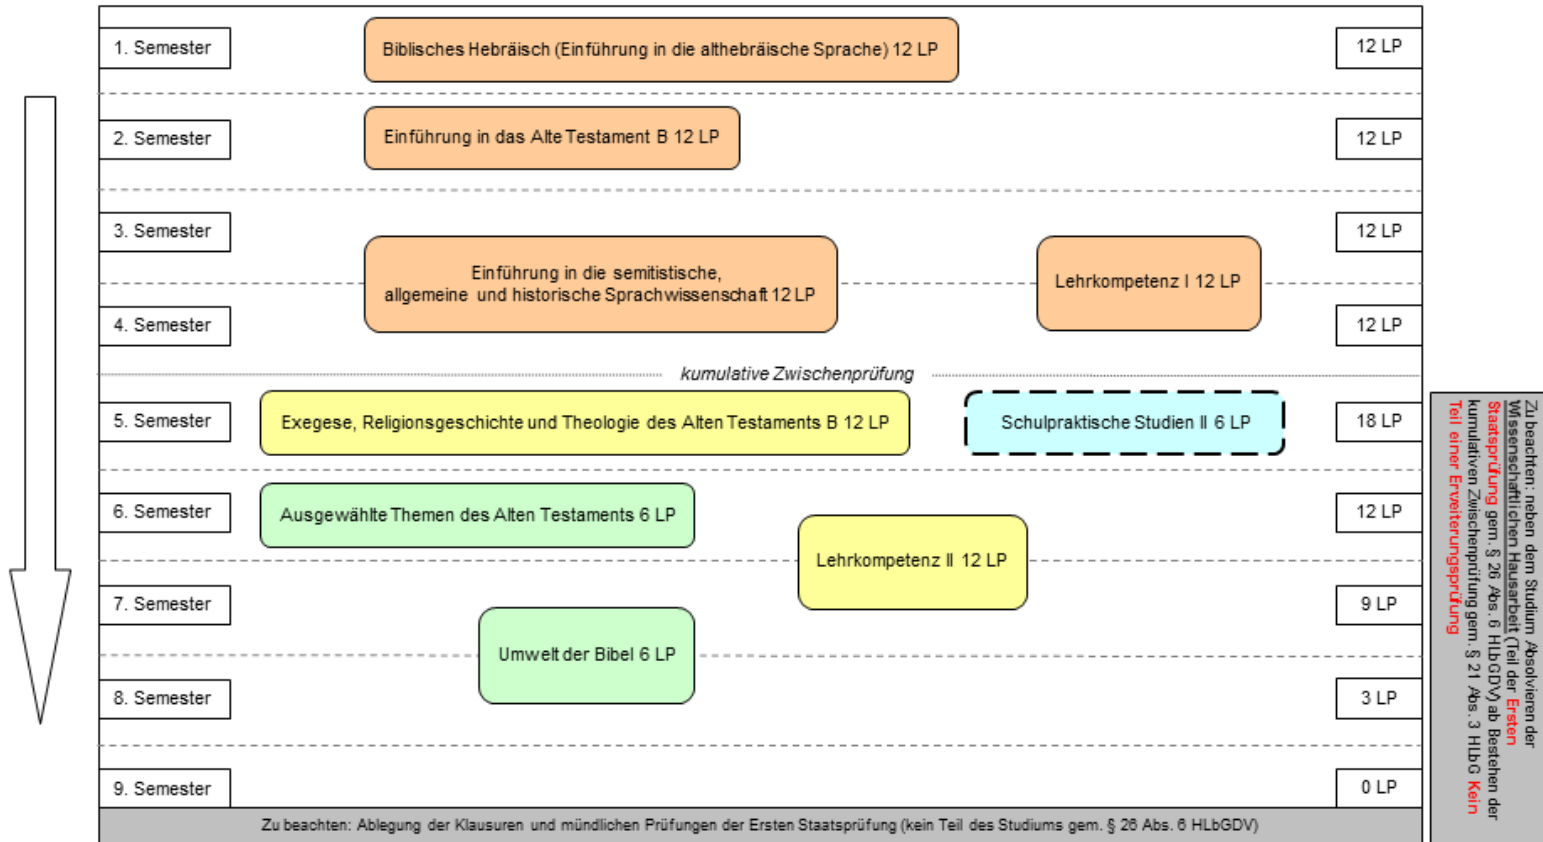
1. Semester

Biblisches Hebräisch (Einführung in die althebräische Sprache) 12 LP

12 LP

2. Semester

Einführung in das Alte Testament B 12 LP

12 LP

3. Semester

Einführung in die semitistische, allgemeine und historische Sprachwissenschaft 12 LP

Lehrkompetenz I 12 LP

12 LP

4. Semester

12 LP

kumulative Zwischenprüfung

5. Semester

Exegese, Religionsgeschichte und Theologie des Alten Testaments B 12 LP

Schulpraktische Studien II 6 LP

18 LP

6. Semester

Ausgewählte Themen des Alten Testaments 6 LP

Lehrkompetenz II 12 LP

12 LP

7. Semester

9 LP

Umwelt der Bibel 6 LP

8. Semester

3 LP

9. Semester

0 LP

Zu beachten: Ablegung der Klausuren und mündlichen Prüfungen der Ersten Staatsprüfung (kein Teil des Studiums gem. § 26 Abs. 6 HLbGDV)

Zu beachten: neben dem Studium Absolvieren der Wissenschaftlichen Hausarbeit (Teil der Ersten Staatsprüfung gem. § 26 Abs. 6 HLbGDV) ab Bestehen der kumulativen Zwischenprüfung gem. § 21 Abs. 3 HLbG Kein Teil einer Erweiterungsprüfung